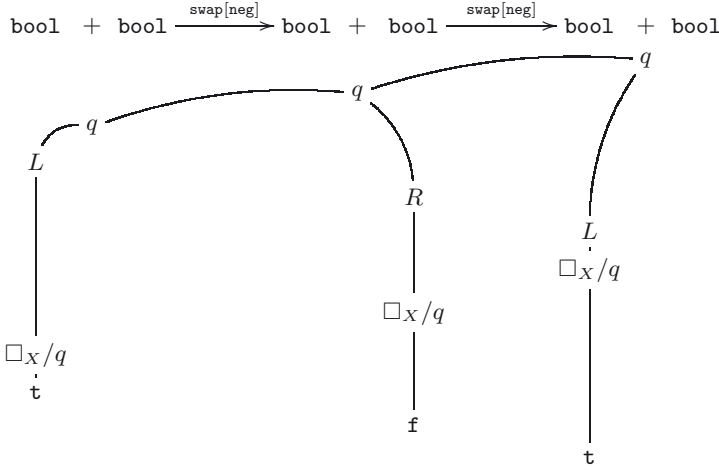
$\texttt{bool} + \texttt{bool} \xrightarrow{\texttt{swap[neg]}} \texttt{bool} + \texttt{bool} \xrightarrow{\texttt{swap[neg]}} \texttt{bool} + \texttt{bool}$

$q$

$q$

$q$

$L$

$R$

$L$

$\square_X/q$

$\square_X/q$

$\square_X/q$

$\texttt{t}$

$\texttt{f}$

$\texttt{t}$